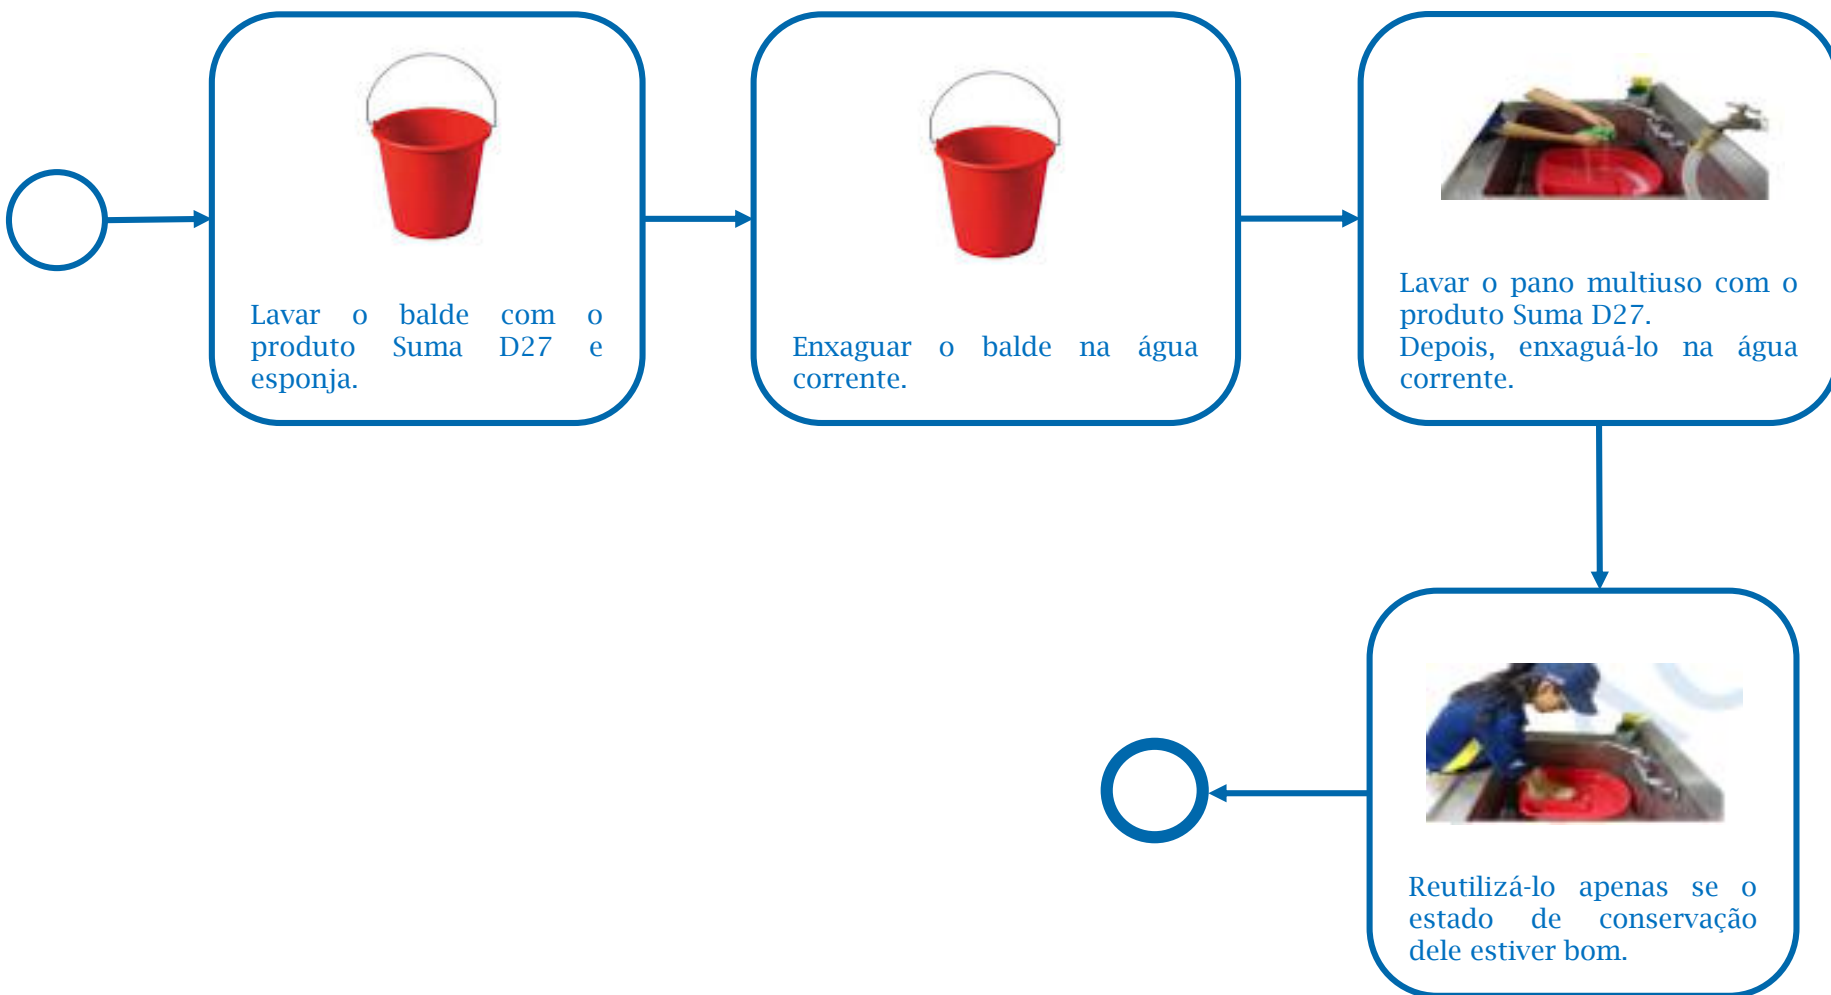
Lavar o balde com o produto Suma D27 e esponja.

Enxaguar o balde na água corrente.

Lavar o pano multiuso com o produto Suma D27.
Depois, enxaguá-lo na água corrente.

Reutilizá-lo apenas se o estado de conservação dele estiver bom.